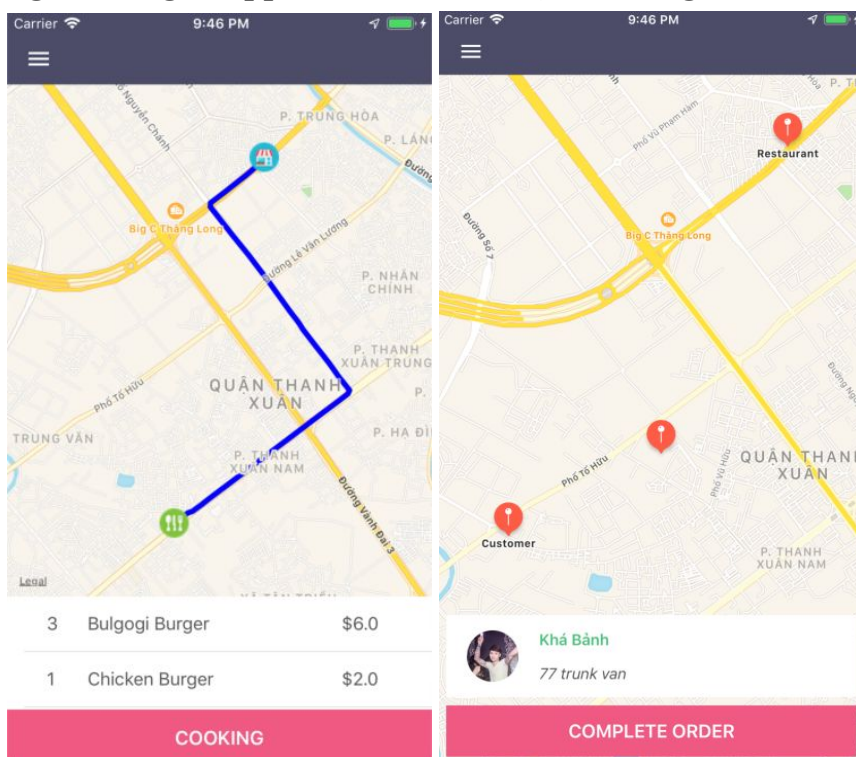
Carrier 9:46 PM

P. TRUNG HÒA
P. LÁNG
Big C Thăng Long
Đường Lê Văn Lương
P. NHÂN CHÍNH
P. THANH XUÂN TRUNG
QUẬN THANH XUÂN
Phố Tố Hữu
TRUNG VĂN
P. HẠ ĐÌNH
P. THANH XUÂN NAM
Đường Vành Đai 3
Legal

| 3 | Bulgogi Burger | \$6.0 |
|---|---|---|
| 1 | Chicken Burger | \$2.0 |

COOKING

Carrier 9:46 PM

Phố Vũ Phạm Hàm
Restaurant
Đường Số 7
Big C Thăng Long
P. TR
Phố Tố Hữu
QUẬN THANH XUÂN
Customer
P. THANH XUÂN NAM

Khá Bảnh
77 trunk van

COMPLETE ORDER